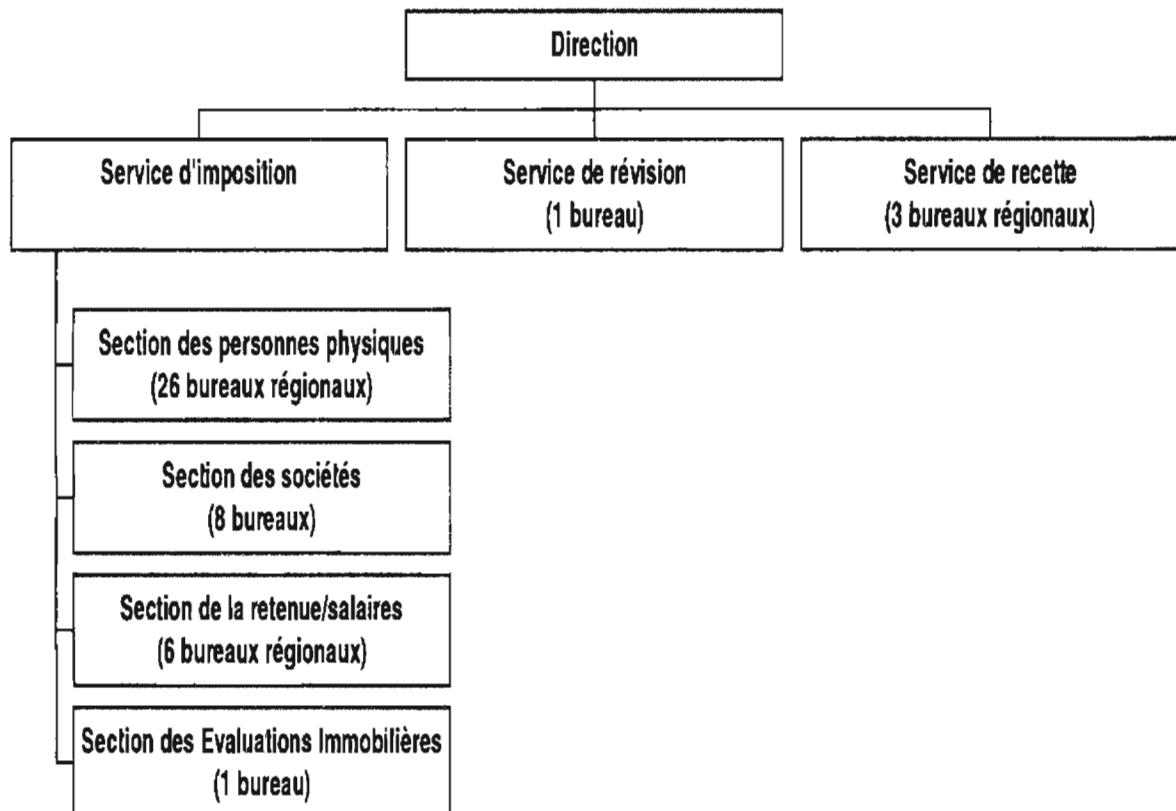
Direction

Service d'imposition

Service de révision
(1 bureau)

Service de recette
(3 bureaux régionaux)

Section des personnes physiques
(26 bureaux régionaux)

Section des sociétés
(8 bureaux)

Section de la retenue/salaires
(6 bureaux régionaux)

Section des Evaluations Immobilières
(1 bureau)